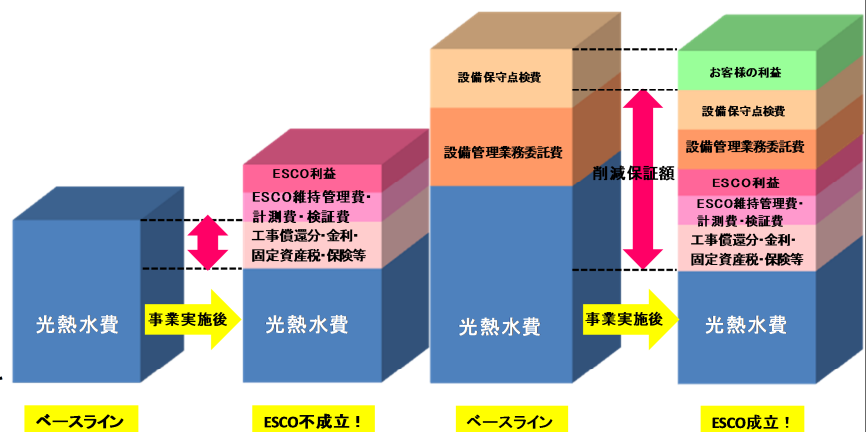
光熱水費

事業実施後

ESCO利益
ESCO維持管理費・計測費・検証費
工事償還分・金利・固定資産税・保険等
光熱水費

設備保守点検費
設備管理業務委託費
光熱水費

削減保証額

事業実施後

お客様の利益
設備保守点検費
設備管理業務委託費
ESCO利益
ESCO維持管理費・計測費・検証費
工事償還分・金利・固定資産税・保険等
光熱水費

ベースライン

ESCO不成立！

ベースライン

ESCO成立！